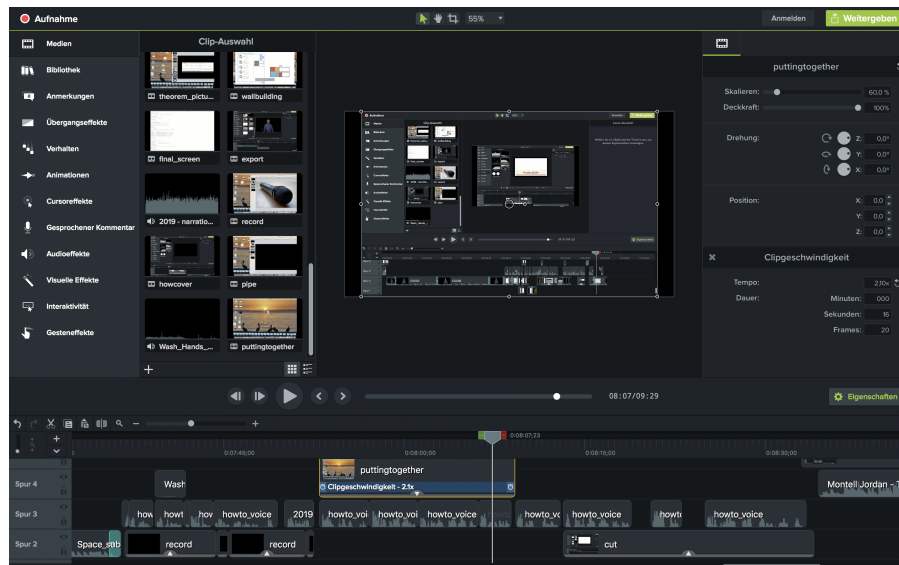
Aufnahme

55%

Anmelden

Weitergeben

Medien

Bibliothek

Anmerkungen

Übergangseffekte

Verhalten

Animationen

Cursoreffekte

Gesprochener Kommentar

Audioeffekte

Visuelle Effekte

Interaktivität

Gesteneffekte

Clip-Auswahl

theorem_pictu...

wallbuilding

final_screen

export

2019 - narratio...

record

howcover

pipe

Wash_Hands_...

puttingtogether

puttingtogether

Skalieren: 60,0 %

Deckkraft: 100%

Drehung:

Z: 0,0°

Y: 0,0°

X: 0,0°

Position:

X: 0,0

Y: 0,0

Z: 0,0

Clipgeschwindigkeit

Tempo: 2,10x

Dauer:

Minuten: 000

Sekunden: 16

Frames: 20

08:07/09:29

Eigenschaften

0:08:07;23

0:07:45;00

0:08:00;00

0:08:15;00

0:08:30;00

Spur 4

Wash

puttingtogether

Clipgeschwindigkeit - 2.1x

Montell Jordan - T

Spur 3

howt

howt

hov

howto_voice

2019

howto_voi

howto_voi

howto_voice

howto_vo

howto

howto_voice

Spur 2

Space_sub

record

record

cut